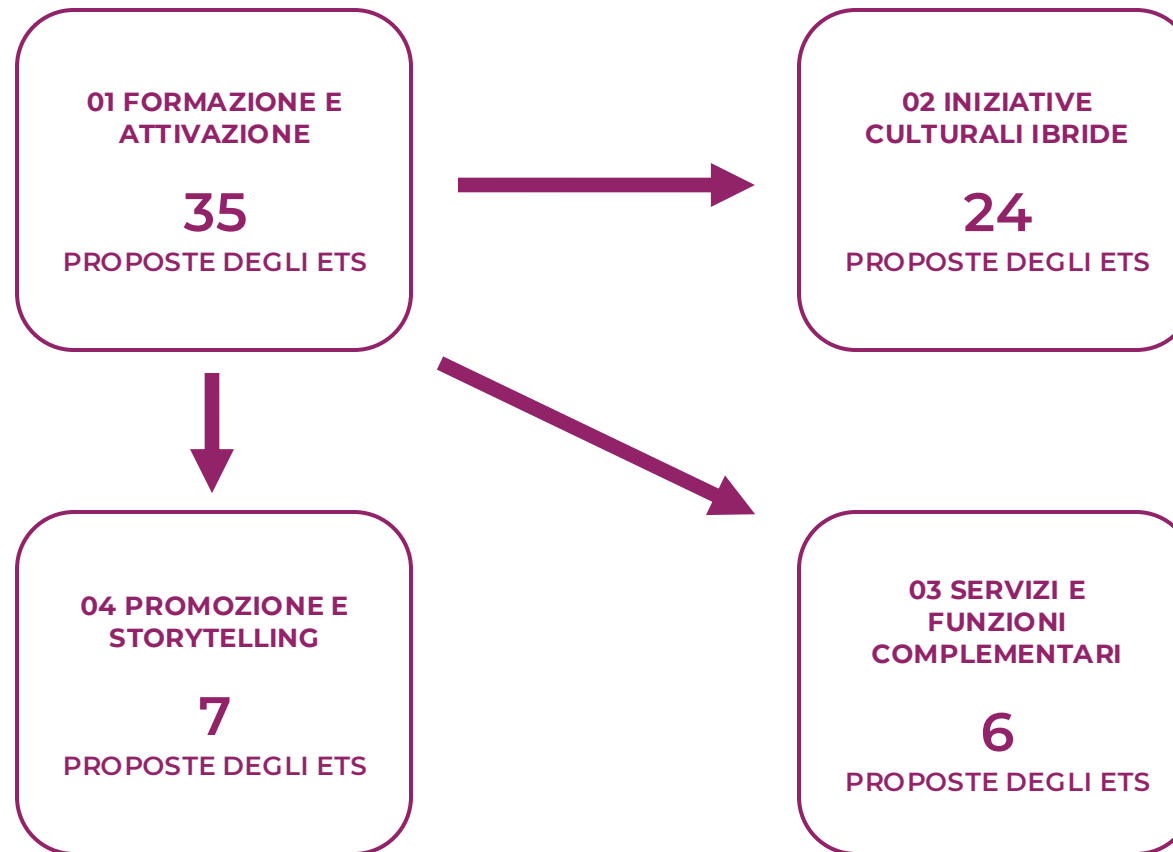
01 FORMAZIONE E ATTIVAZIONE

35
PROPOSTE DEGLI ETS

02 INIZIATIVE CULTURALI IBRIDE

24
PROPOSTE DEGLI ETS

04 PROMOZIONE E STORYTELLING

7
PROPOSTE DEGLI ETS

03 SERVIZI E FUNZIONI COMPLEMENTARI

6
PROPOSTE DEGLI ETS